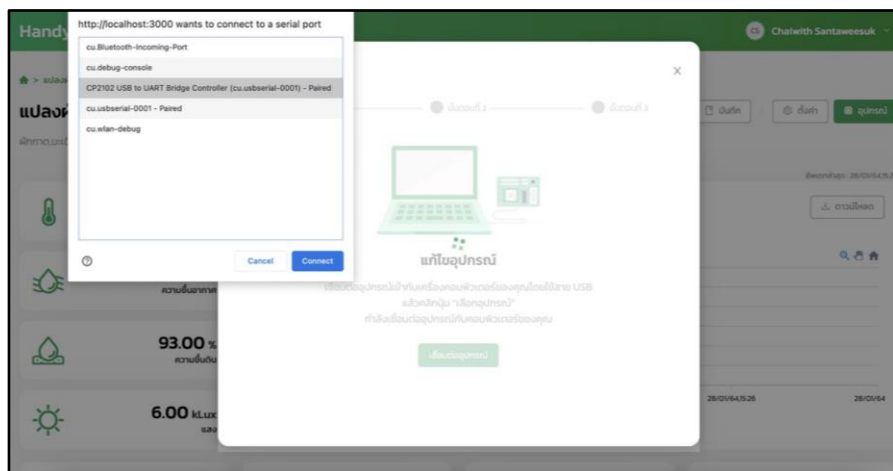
Handy

Chaiwith Santaweesuk

http://localhost:3000 wants to connect to a serial port

cu.Bluetooth-Incoming-Port
cu.debug-console
CP2102 USB to UART Bridge Controller (cu.usbserial-0001) - Paired
cu.usbserial-0001 - Paired
cu.wlan-debug

Cancel
Connect

แปลงผั

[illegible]

ขั้นตอนที่ 2
ขั้นตอนที่ 3

บันทึก
ตั้งค่า
อุปกรณ์

แก้ไขอุปกรณ์

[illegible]

เชื่อมต่ออุปกรณ์

ความชื้นอากาศ

93.00 %
ความชื้นดิน

6.00 kLux
แสง

ดาวน์โหลด

28/01/64,15:26
28/01/64